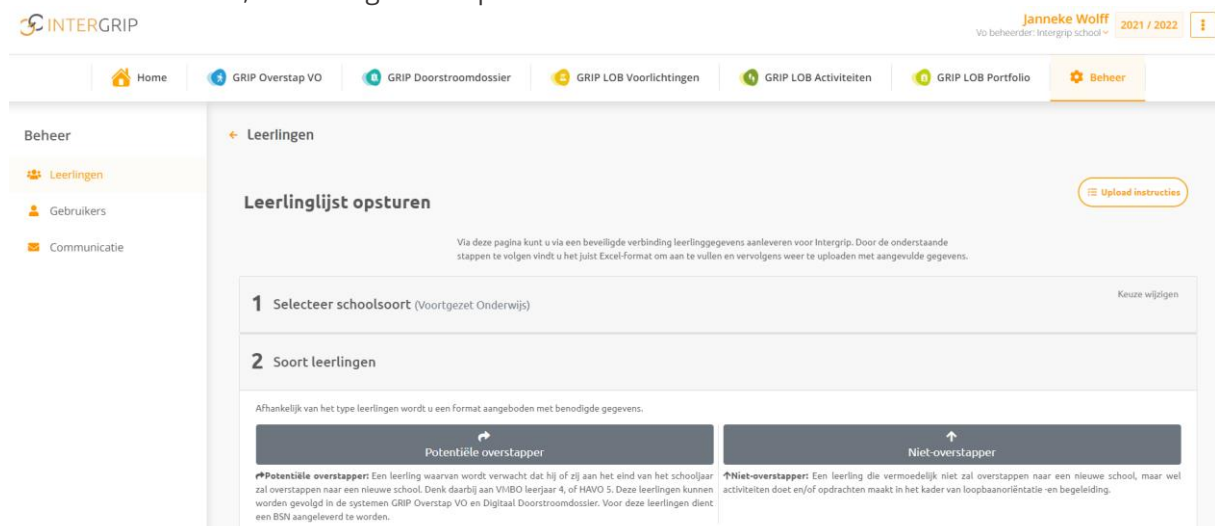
INTERGRIP

Janneke Wolff
Vo beheerder: Intergrip school
2021 / 2022

Home
GRIP Overstap VO
GRIP Doorstroomdossier
GRIP LOB Voorlichtingen
GRIP LOB Activiteiten
GRIP LOB Portfolio
Beheer

Beheer
Leerlingen
Gebruikers
Communicatie

← Leerlingen

Leerlinglijst opsturen

Upload instructies

Via deze pagina kunt u via een beveiligde verbinding leerlinggegevens aanleveren voor Intergrip. Door de onderstaande stappen te volgen vindt u het juist Excel-format om aan te vullen en vervolgens weer te uploaden met aangevulde gegevens.

1 Selecteer schoolsoort (Voortgezet Onderwijs)

Keuze wijzigen

2 Soort leerlingen

Afhankelijk van het type leerlingen wordt u een format aangeboden met benodigde gegevens.

Potentiële overstapper

Niet-overstapper

Potentiële overstapper: Een leerling waarvan wordt verwacht dat hij of zij aan het eind van het schooljaar zal overstappen naar een nieuwe school. Denk daarbij aan VMBO leerjaar 4, of HAVO 5. Deze leerlingen kunnen worden gevolgd in de systemen GRIP Overstap VO en Digitaal Doorstroomdossier. Voor deze leerlingen dient een BSN aangeleverd te worden.

Niet-overstapper: Een leerling die vermoedelijk niet zal overstappen naar een nieuwe school, maar wel activiteiten doet en/of opdrachten maakt in het kader van loopbaanoriëntatie -en begeleiding.